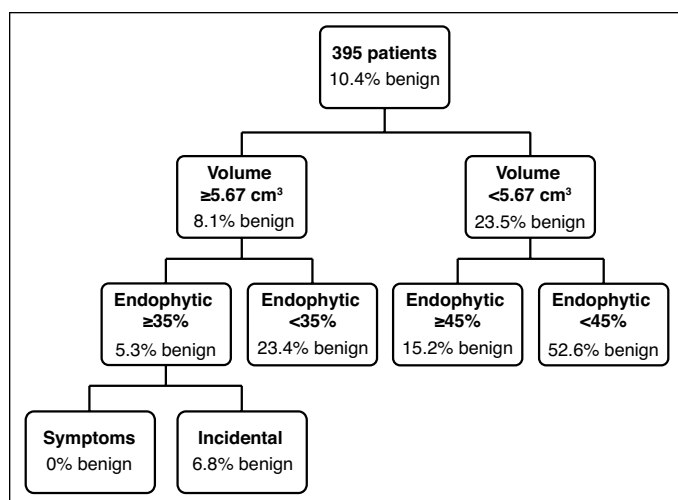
**395 patients**
10.4% benign

**Volume**
**≥5.67 cm³**
8.1% benign

**Volume**
**<5.67 cm³**
23.5% benign

**Endophytic**
**≥35%**
5.3% benign

**Endophytic**
**<35%**
23.4% benign

**Endophytic**
**≥45%**
15.2% benign

**Endophytic**
**<45%**
52.6% benign

**Symptoms**
0% benign

**Incidental**
6.8% benign